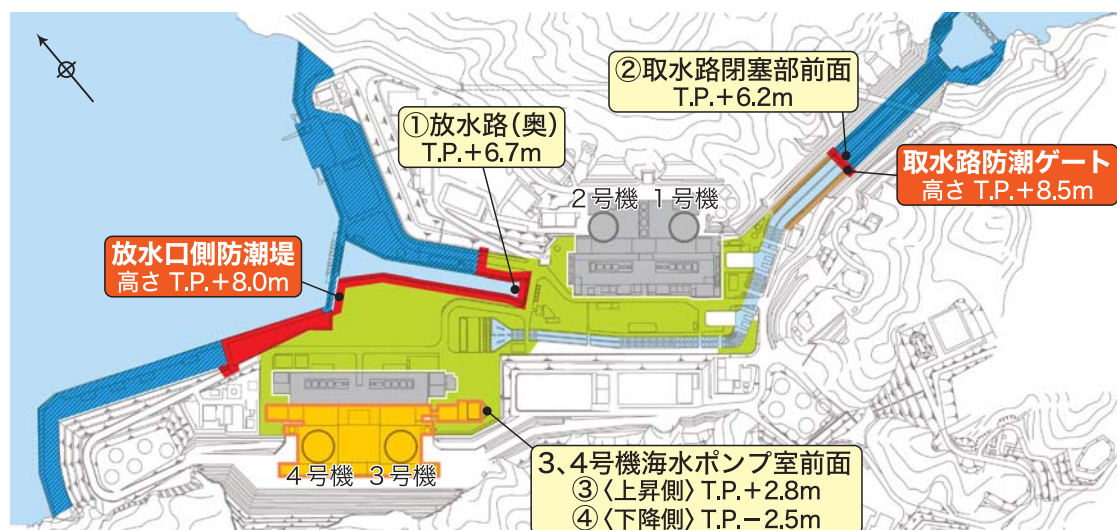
②取水路閉塞部前面
T.P.＋6.2m

①放水路(奥)
T.P.＋6.7m

取水路防潮ゲート
高さ T.P.＋8.5m

2号機 1号機

放水口側防潮堤
高さ T.P.＋8.0m

4号機 3号機

3、4号機海水ポンプ室前面
③〈上昇側〉T.P.＋2.8m
④〈下降側〉T.P.－2.5m